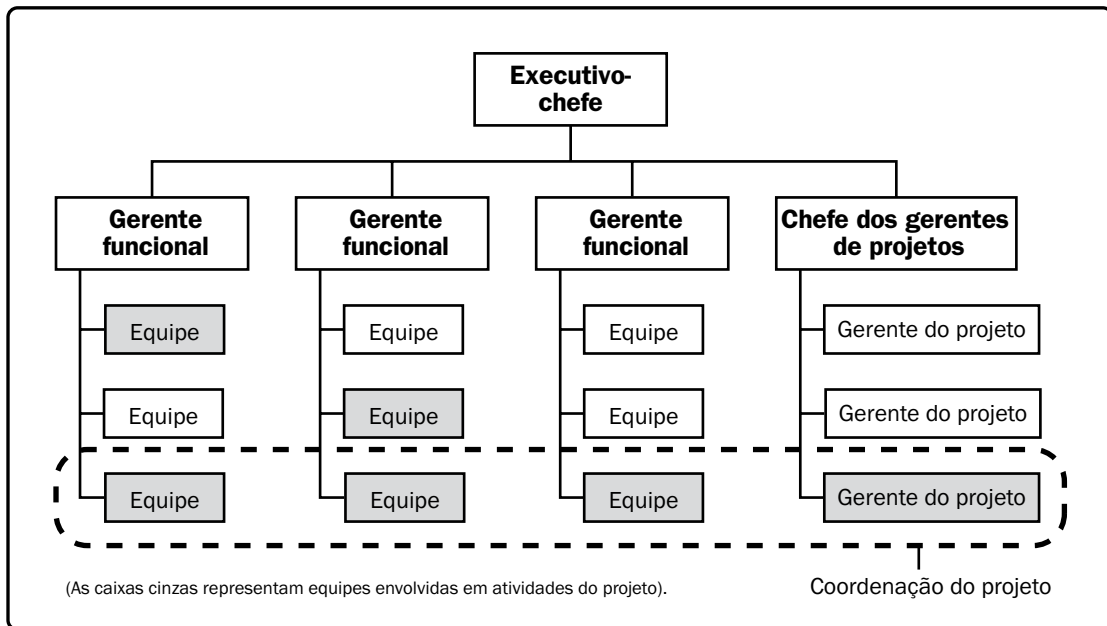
Executivo-chefe

Gerente funcional

Equipe

Equipe

Equipe

Gerente funcional

Equipe

Equipe

Equipe

Gerente funcional

Equipe

Equipe

Equipe

Chefe dos gerentes de projetos

Gerente do projeto

Gerente do projeto

Gerente do projeto

(As caixas cinzas representam equipes envolvidas em atividades do projeto).

Coordenação do projeto